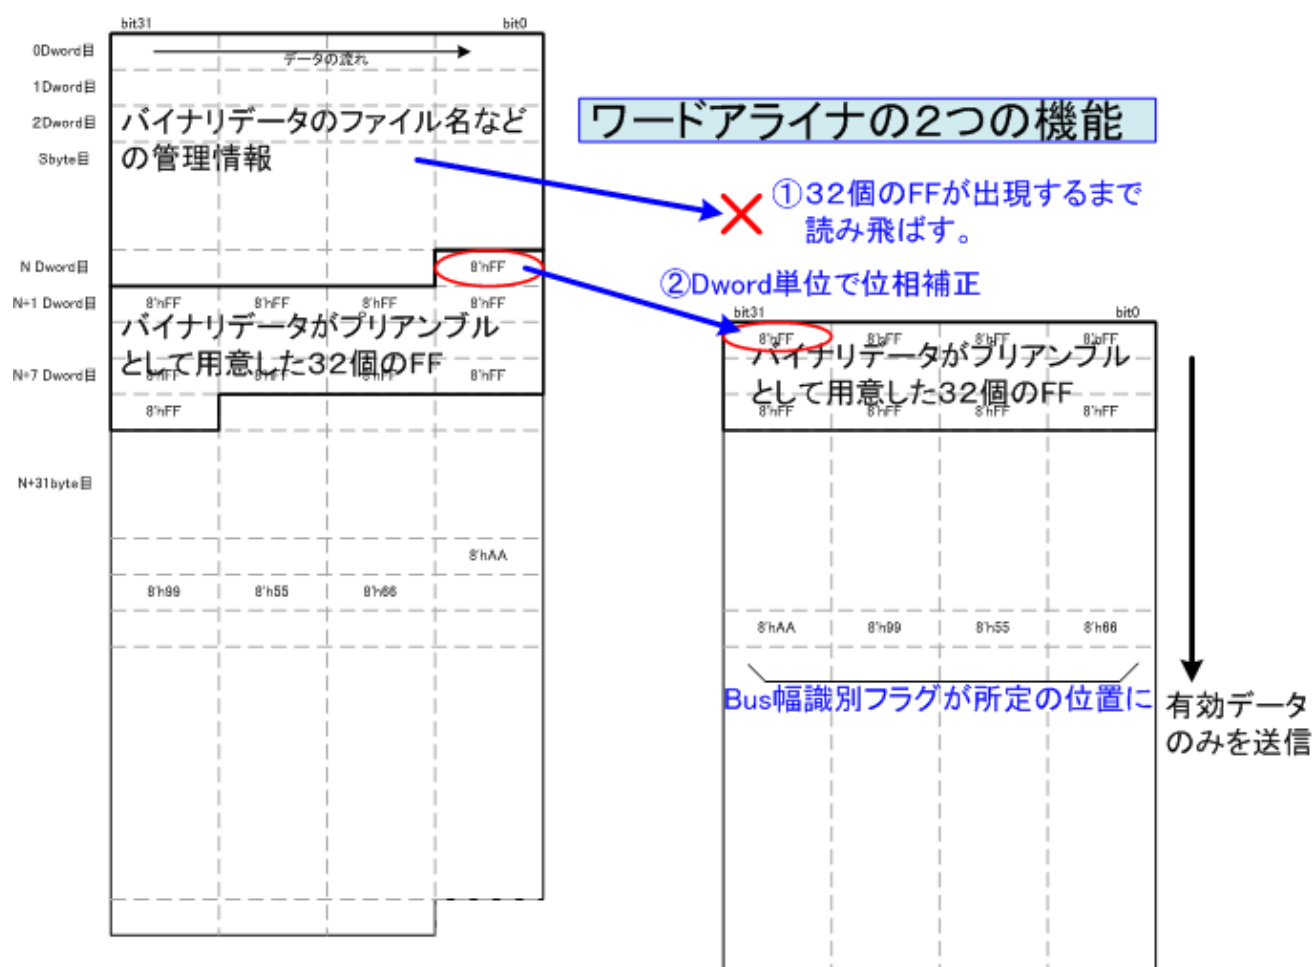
bit31
bit0
0Dword目
データの流れ
1Dword目
2Dword目
3byte目
バイナリデータのファイル名などの管理情報

ワードアライナの2つの機能

①32個のFFが出現するまで読み飛ばす。

N Dword目
8'hFF
②Dword単位で位相補正

N+1 Dword目
8'hFF 8'hFF 8'hFF 8'hFF
バイナリデータがプリアンブルとして用意した32個のFF
N+7 Dword目
8'hFF 8'hFF 8'hFF 8'hFF
8'hFF

bit31
bit0
8'hFF 8'hFF 8'hFF 8'hFF
バイナリデータがプリアンブルとして用意した32個のFF
8'hFF 8'hFF 8'hFF 8'hFF

N+31byte目

8'hAA
8'h99 8'h55 8'h66

8'hAA 8'h99 8'h55 8'h66

Bus幅識別フラグが所定の位置に
有効データのみを送信